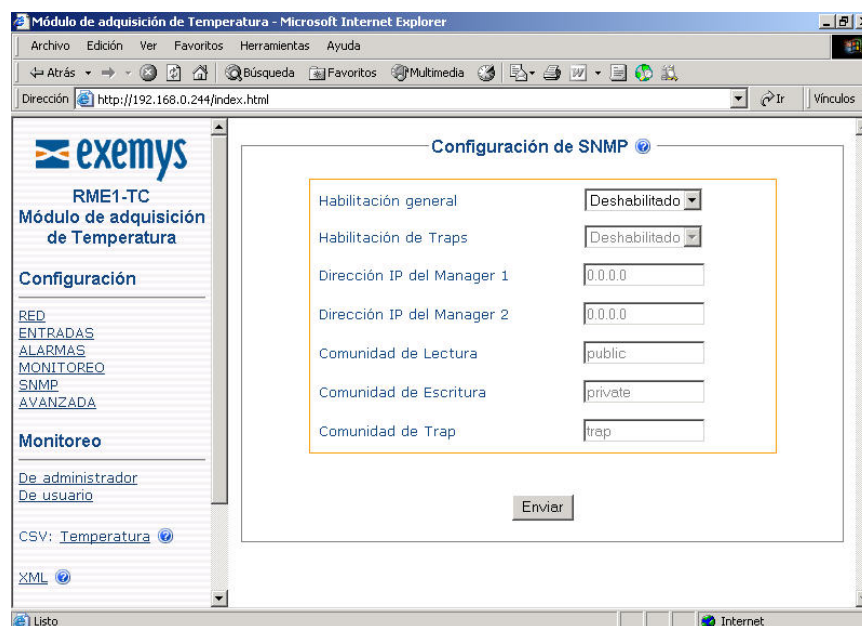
Módulo de adquisición de Temperatura - Microsoft Internet Explorer

Archivo Edición Ver Favoritos Herramientas Ayuda

Atrás Búsqueda Favoritos Multimedia

Dirección http://192.168.0.244/index.html Ir Vínculos

exemys

RME1-TC
Módulo de adquisición de Temperatura

Configuración

RED
ENTRADAS
ALARMAS
MONITOREO
SNMP
AVANZADA

Monitoreo

De administrador
De usuario

CSV: Temperatura

XML

Configuración de SNMP

| | |
|---|---|
| Habilitación general | Deshabilitado |
| Habilitación de Traps | Deshabilitado |
| Dirección IP del Manager 1 | 0.0.0.0 |
| Dirección IP del Manager 2 | 0.0.0.0 |
| Comunidad de Lectura | public |
| Comunidad de Escritura | private |
| Comunidad de Trap | trap |

Enviar

Listo Internet